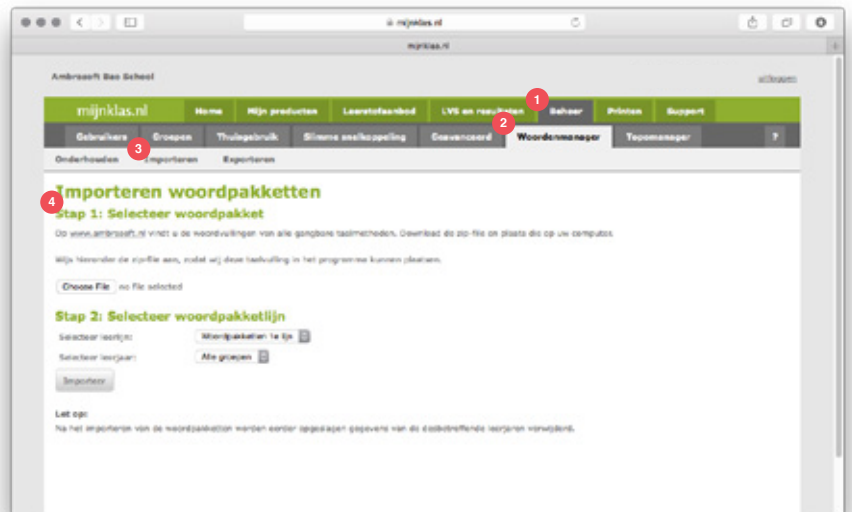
mijnklas.nl

mijnklas.nl

Ambrasoft Bas School

uitloggen

mijnklas.nl Home Mijn producten Leerstofaanbod LVS en resultaten 1 Beheer Printen Support

Gebruikers Groepen Thuisgebruik Slimme snelkoppeling Geavanceerd 2 Woordenmanager Topomanager ?

Onderhouden 3 Importeren Exporteren

4 Importeren woordpakketten

Stap 1: Selecteer woordpakket

Op www.ambrasoft.nl vindt u de woordvullingen van alle gangbare taalmethoden. Download de zip-file en plaats die op uw computer.

Wijs hieronder de zipfile aan, zodat wij deze taalvulling in het programma kunnen plaatsen.

Choose File no file selected

Stap 2: Selecteer woordpakketlijn

Selecteer leerlijn: Woordpakketten 1e lijn

Selecteer leerjaar: Alle groepen

Importeer

Let op:
Na het importeren van de woordpakketten worden eerder opgeslagen gegevens van de desbetreffende leerjaren verwijderd.